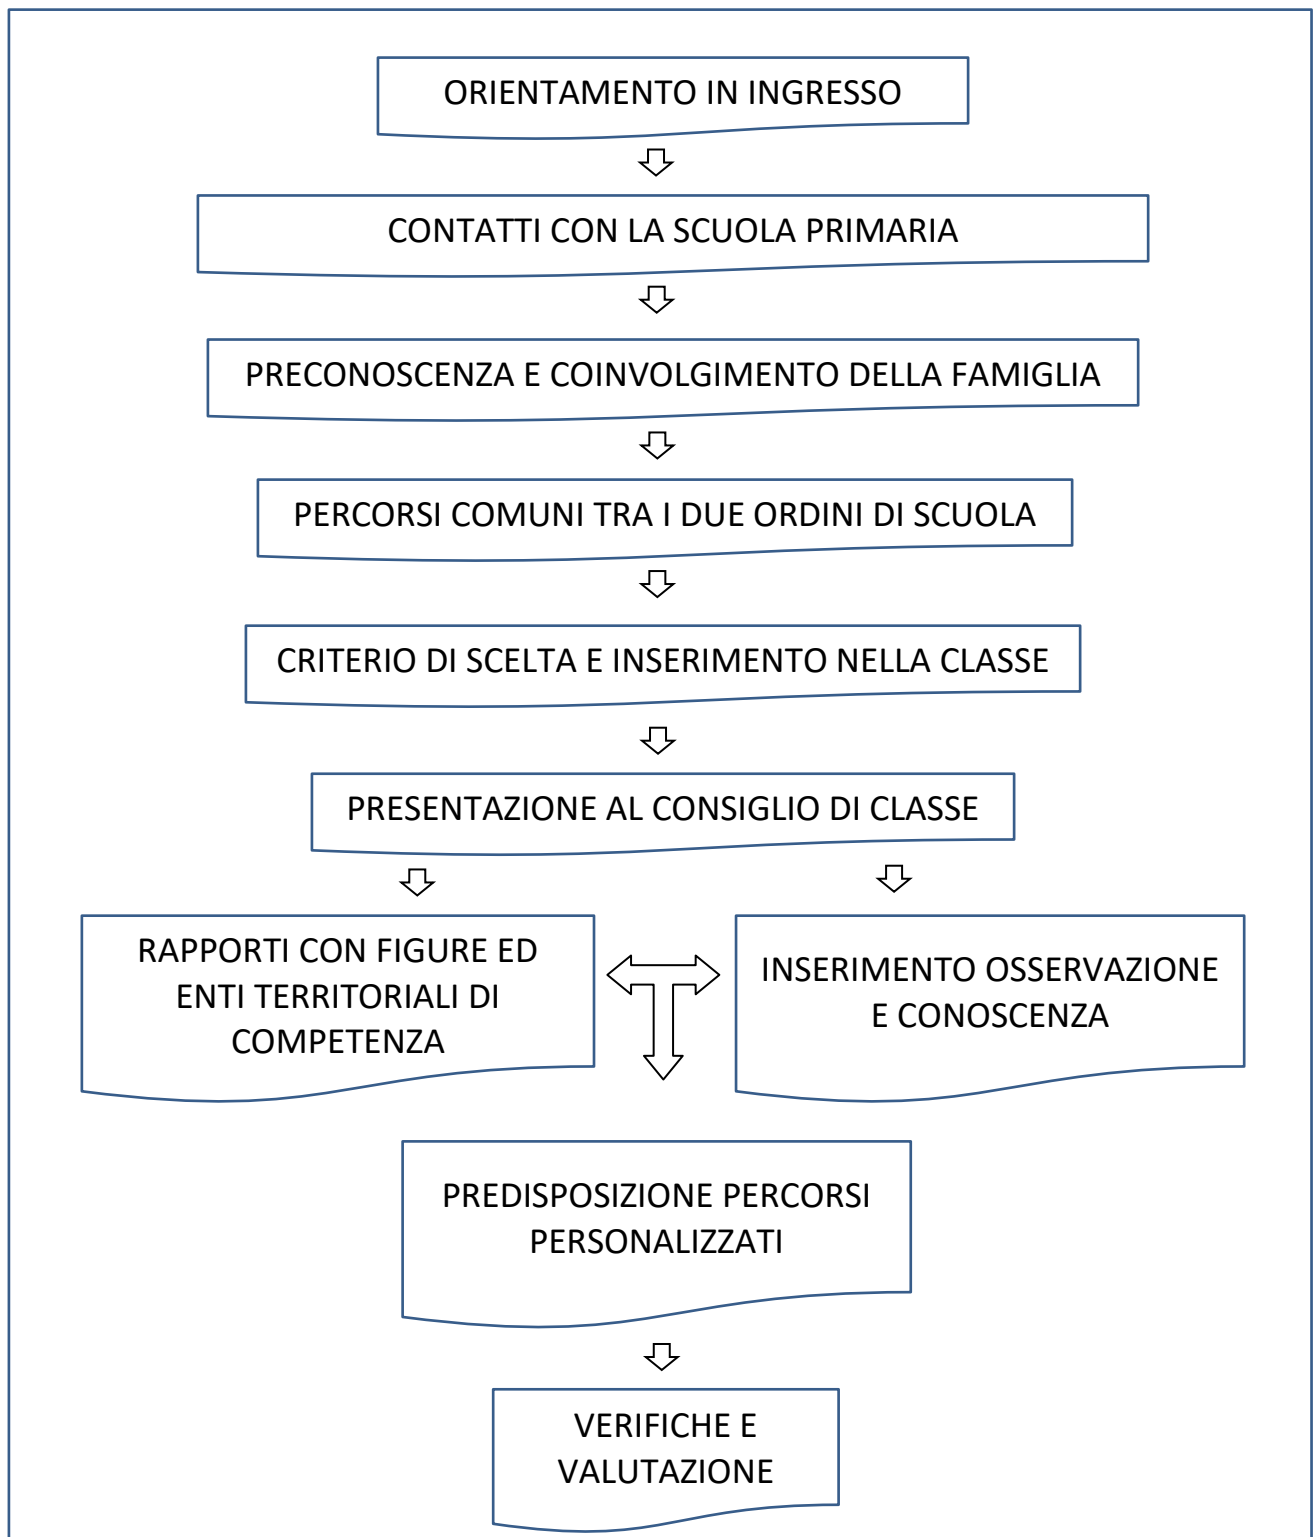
ORIENTAMENTO IN INGRESSO

CONTATTI CON LA SCUOLA PRIMARIA

PRECONOSCENZA E COINVOLGIMENTO DELLA FAMIGLIA

PERCORSI COMUNI TRA I DUE ORDINI DI SCUOLA

CRITERIO DI SCELTA E INSERIMENTO NELLA CLASSE

PRESENTAZIONE AL CONSIGLIO DI CLASSE

RAPPORTI CON FIGURE ED ENTI TERRITORIALI DI COMPETENZA

INSERIMENTO OSSERVAZIONE E CONOSCENZA

PREDISPOSIZIONE PERCORSI PERSONALIZZATI

VERIFICHE E VALUTAZIONE